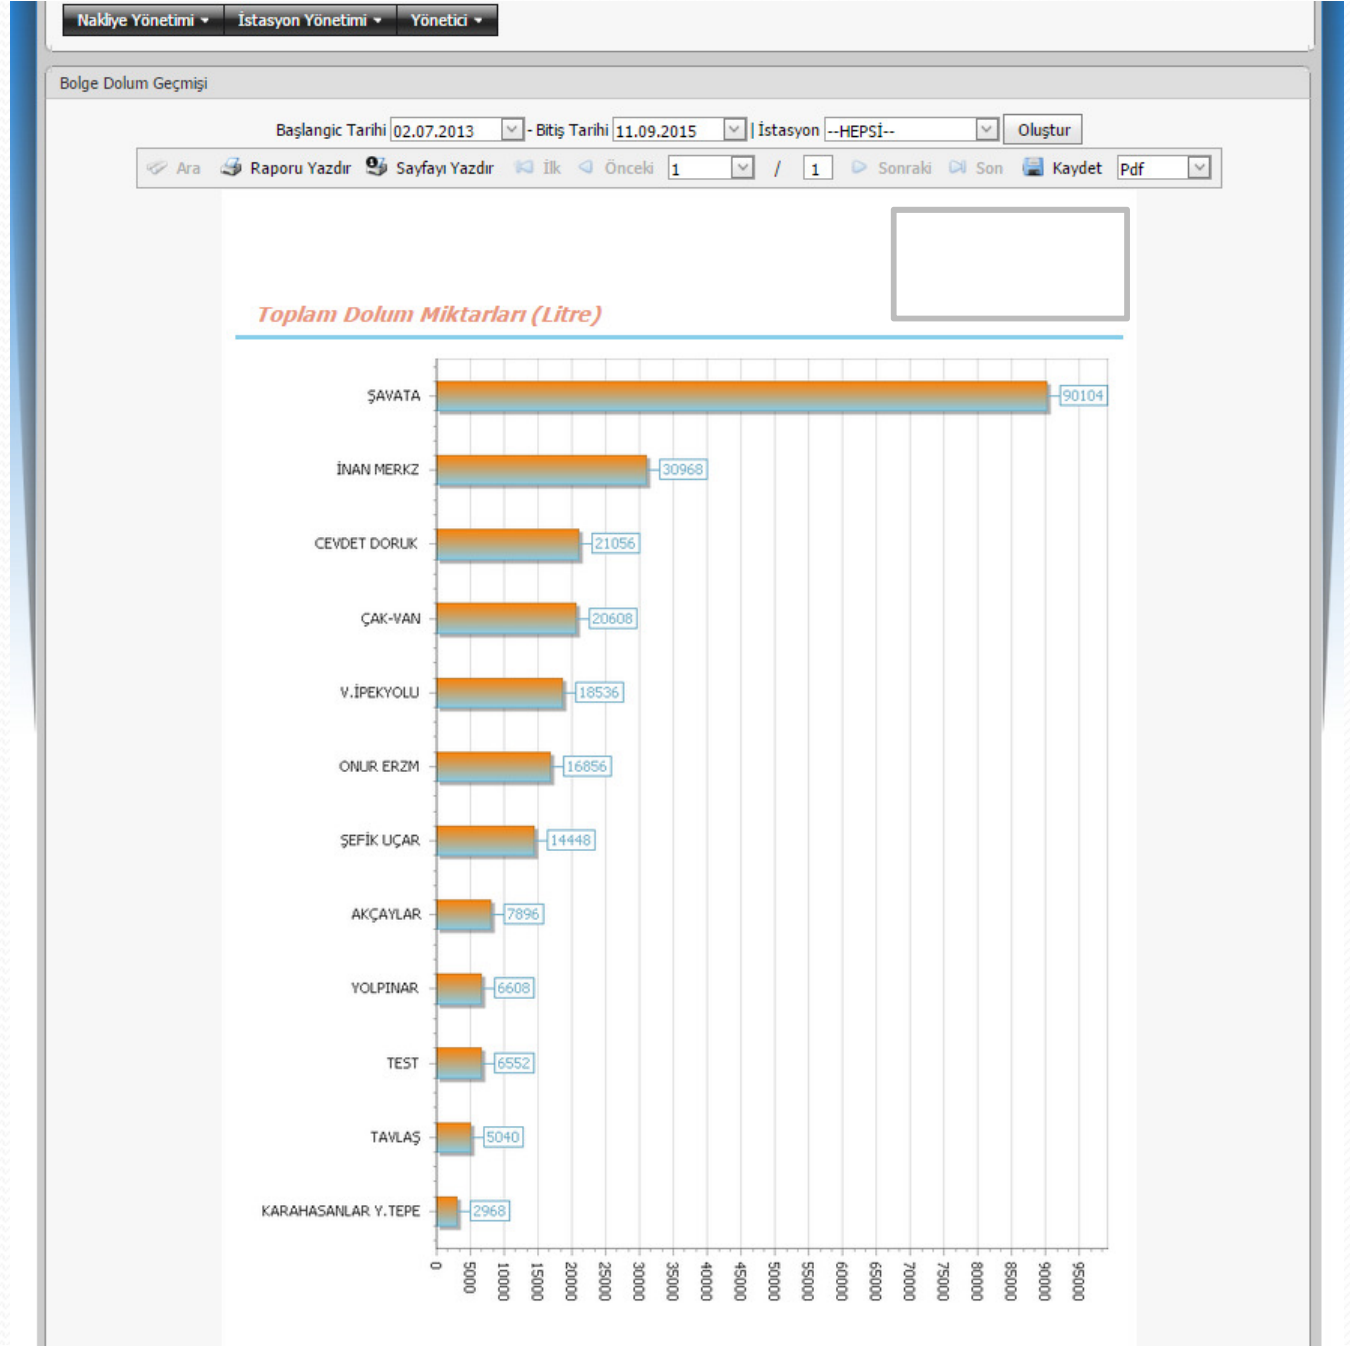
Nakliye Yönetimi ▾ İstasyon Yönetimi ▾ Yönetici ▾

Bolge Dolum Geçmişi

Başlangic Tarihi 02.07.2013 - Bitiş Tarihi 11.09.2015 | İstasyon --HEPSİ-- Oluştur

Ara Raporu Yazdır Sayfayı Yazdır İlk Önceki 1 / 1 Sonraki Son Kaydet Pdf

Toplam Dolum Miktarları (Litre)

ŞAVATA 90104
İNAN MERKZ 30968
CEVDET DORUK 21056
ÇAK-VAN 20608
V.İPEKYOLU 18536
ONUR ERZM 16856
ŞEFİK UÇAR 14448
AKÇAYLAR 7896
YOLPINAR 6608
TEST 6552
TAVLAŞ 5040
KARAHASANLAR Y.TEPE 2968

0 5000 10000 15000 20000 25000 30000 35000 40000 45000 50000 55000 60000 65000 70000 75000 80000 85000 90000 95000